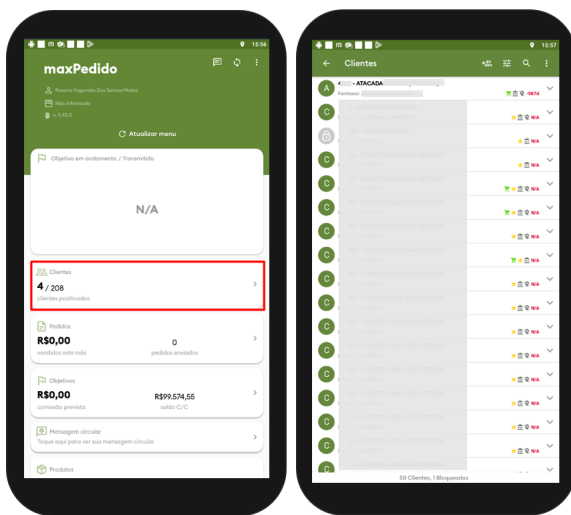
15:56

maxPedido

Rosana Fagundes Dos Santos Matos

Não Informado

v. 3.43.2

Atualizar menu

Objetivo em andamento / Transmitido

N/A

Clientes

4 / 208

clientes positivados

Pedidos

R$0,00

vendidos este mês

0

pedidos enviados

Objetivos

R$0,00

comissão prevista

R$99.574,55

saldo C/C

Mensagem circular

Toque aqui para ver sua mensagem circular

Produtos

15:57

Clientes

A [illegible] - ATACADA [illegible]

Fantasia: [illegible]

-9874

N/A

N/A

N/A

N/A

N/A

N/A

N/A

N/A

N/A

N/A

N/A

N/A

N/A

N/A

N/A

N/A

50 Clientes, 1 Bloqueados